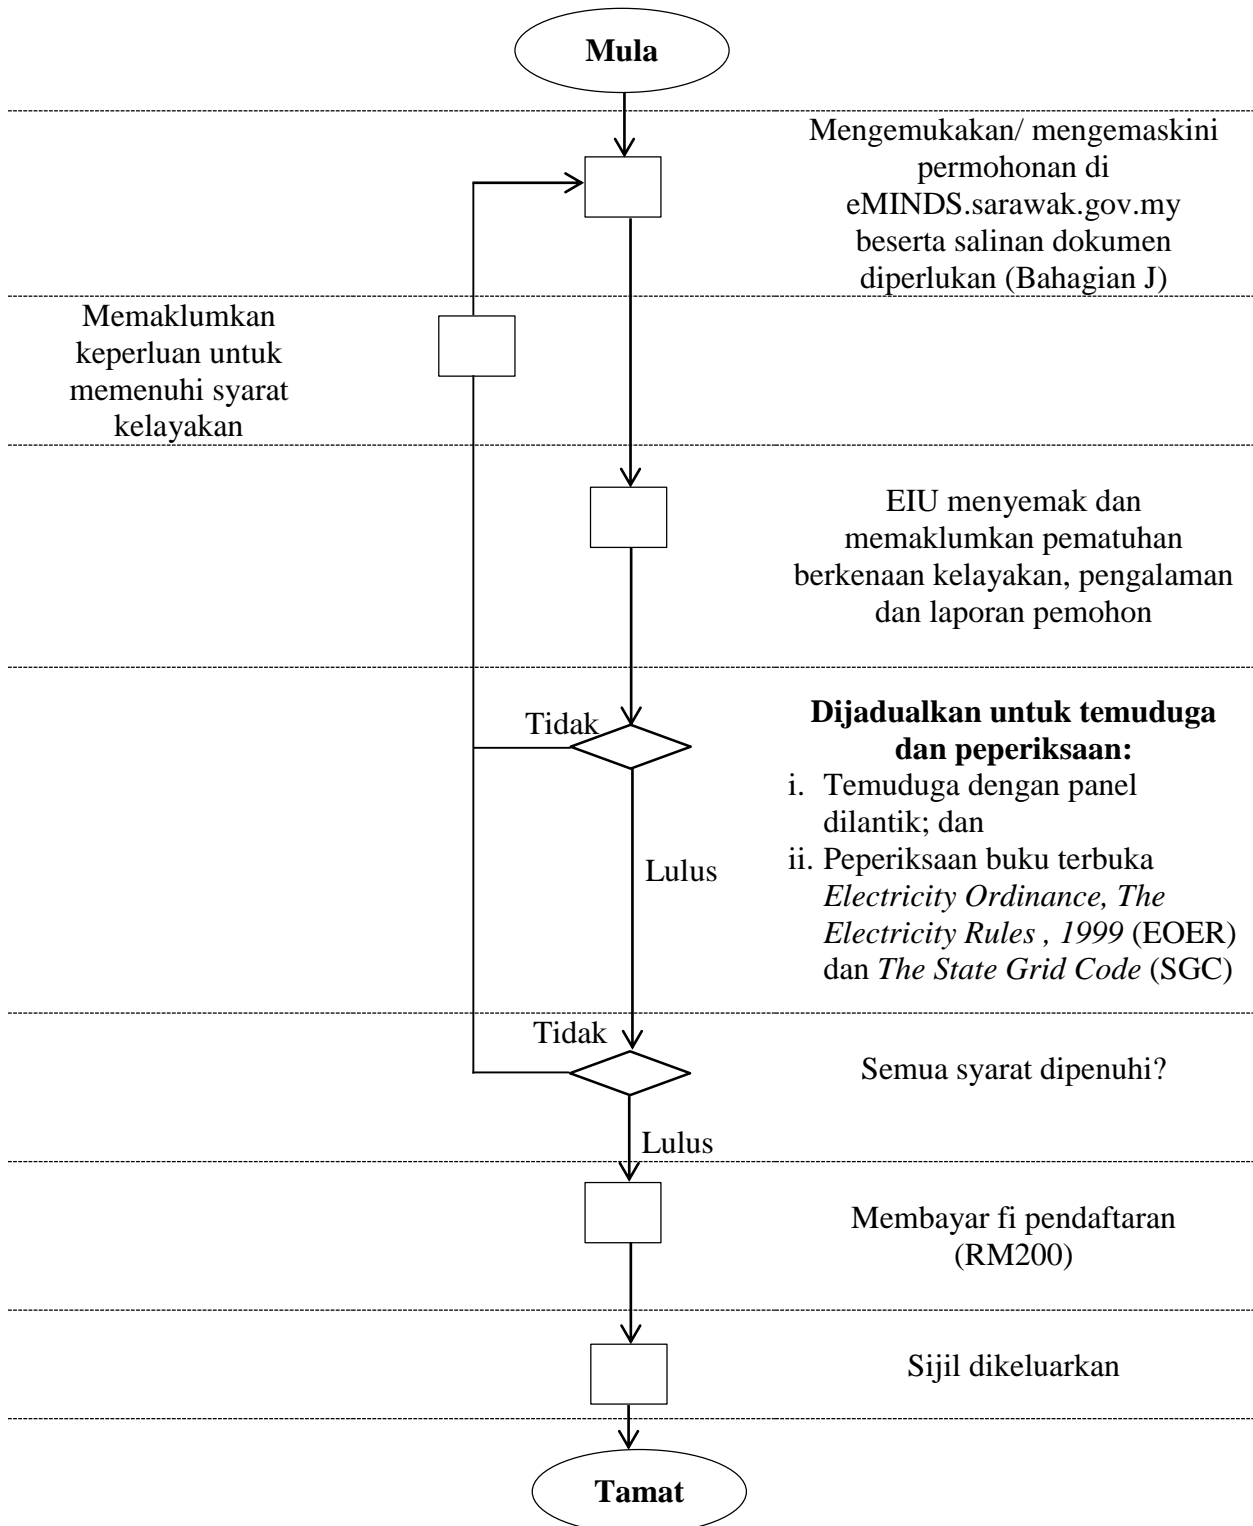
Mula

Mengemukakan/ mengemaskini permohonan di eMINDS.sarawak.gov.my beserta salinan dokumen diperlukan (Bahagian J)

Memaklumkan keperluan untuk memenuhi syarat kelayakan

EIU menyemak dan memaklumkan pematuhan berkenaan kelayakan, pengalaman dan laporan pemohon

Tidak

**Dijadualkan untuk temuduga dan peperiksaan:**
i. Temuduga dengan panel dilantik; dan
ii. Peperiksaan buku terbuka *Electricity Ordinance, The Electricity Rules , 1999* (EOER) dan *The State Grid Code* (SGC)

Lulus

Tidak

Semua syarat dipenuhi?

Lulus

Membayar fi pendaftaran (RM200)

Sijil dikeluarkan

Tamat